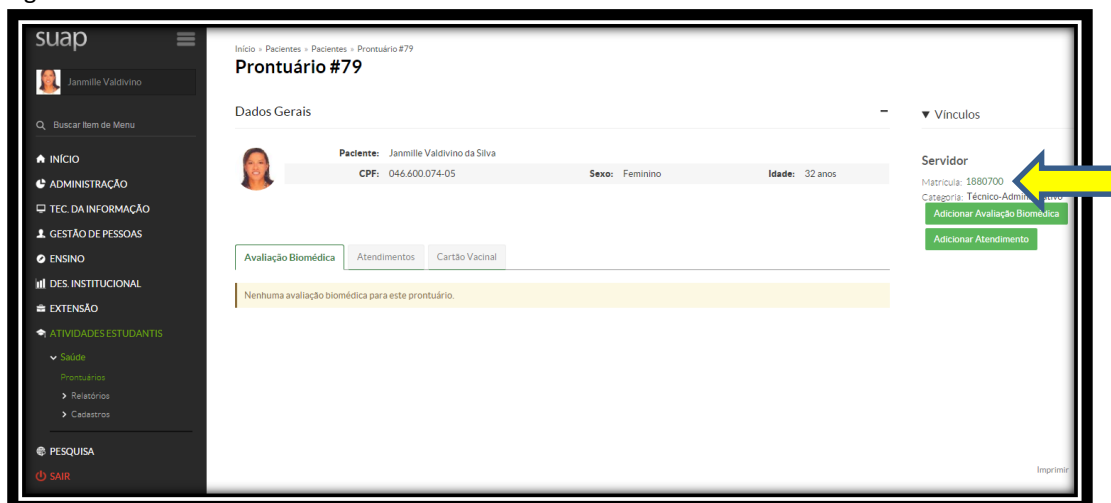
suap

Janmille Valdivino

Buscar Item de Menu

INÍCIO
ADMINISTRAÇÃO
TEC. DA INFORMAÇÃO
GESTÃO DE PESSOAS
ENSINO
DES. INSTITUCIONAL
EXTENSÃO
ATIVIDADES ESTUDANTIS
Saúde
Prontuários
Relatórios
Cadastros
PESQUISA
SAIR

Início » Pacientes » Pacientes » Prontuário #79

Prontuário #79

Dados Gerais

Paciente: Janmille Valdivino da Silva
CPF: 046.600.074-05 Sexo: Feminino Idade: 32 anos

Avaliação Biomédica | Atendimentos | Cartão Vacinal

Nenhuma avaliação biomédica para este prontuário.

Vínculos

Servidor
Matrícula: 1880700
Categoria: Técnico-Admin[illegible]tivo

Adicionar Avaliação Biomédica
Adicionar Atendimento

Imprimir